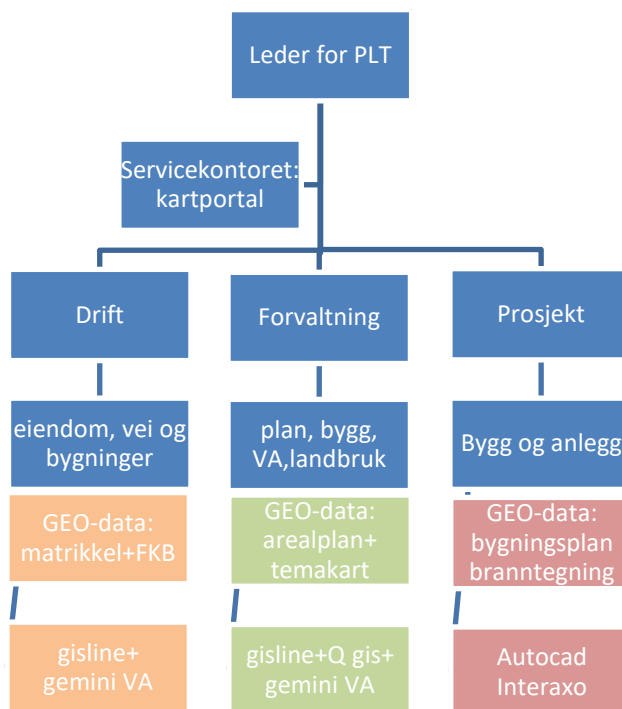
Leder for PLT

Servicekontoret: kartportal

Drift

Forvaltning

Prosjekt

eiendom, vei og bygninger

plan, bygg, VA,landbruk

Bygg og anlegg

GEO-data: matrikkel+FKB

GEO-data: arealplan+ temakart

GEO-data: bygningsplan branntegning

gisline+ gemini VA

gisline+Q gis+ gemini VA

Autocad Interaxo